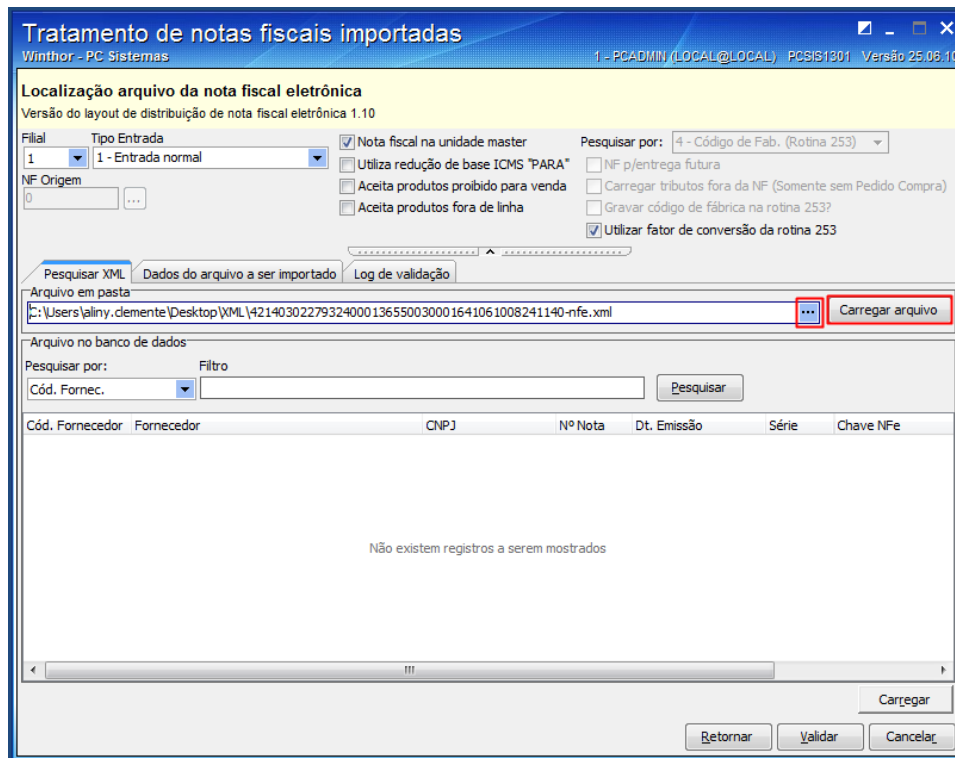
Tratamento de notas fiscais importadas
Winthor - PC Sistemas
1 - PCADMIN (LOCAL@LOCAL) PCSIS1301 Versão 25.06.10

Localização arquivo da nota fiscal eletrônica
Versão do layout de distribuição de nota fiscal eletrônica 1.10

Filial
1
Tipo Entrada
1 - Entrada normal
NF Origem
0
...

Nota fiscal na unidade master
Utiliza redução de base ICMS "PARA"
Aceita produtos proibido para venda
Aceita produtos fora de linha

Pesquisar por: 4 - Código de Fab. (Rotina 253)
NF p/entrega futura
Carregar tributos fora da NF (Somente sem Pedido Compra)
Gravar código de fábrica na rotina 253?
Utilizar fator de conversão da rotina 253

Pesquisar XML | Dados do arquivo a ser importado | Log de validação

Arquivo em pasta
C:\Users\aliny.clemente\Desktop\XML\42140302279324000136550030001641061008241140-nfe.xml
...
Carregar arquivo

Arquivo no banco de dados
Pesquisar por:
Cód. Fornec.
Filtro
Pesquisar

| Cód. Fornecedor | Fornecedor | CNPJ | Nº Nota | Dt. Emissão | Série | Chave NFe |
|---|---|---|---|---|---|---|

Não existem registros a serem mostrados

Carregar
Retornar
Validar
Cancelar